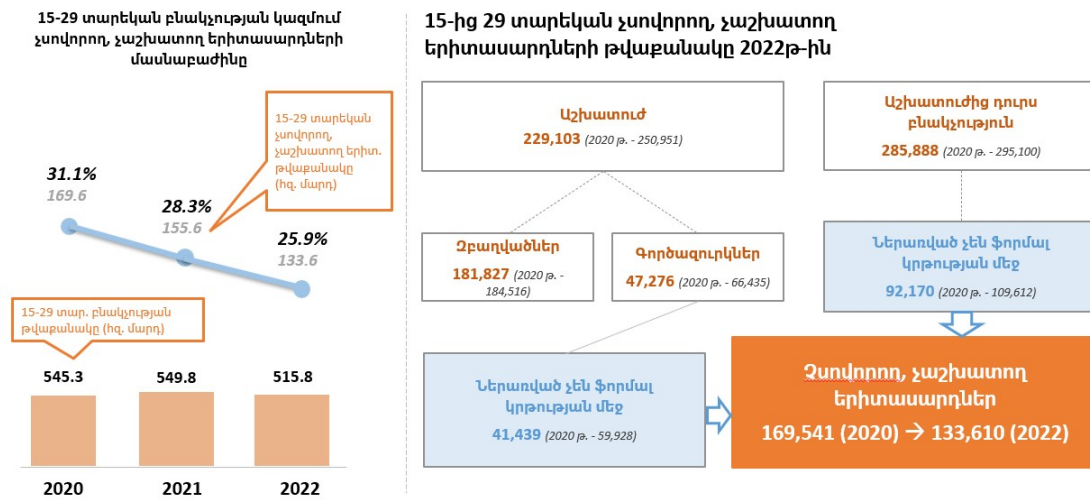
15-29 տարեկան բնակչության կազմում չսովորող, չաշխատող երիտասարդների մասնաբաժինը

15-29 տարեկան չսովորող, չաշխատող երիտ. թվաքանակը (հզ. մարդ)

31.1%
169.6

28.3%
155.6

25.9%
133.6

15-29 տար. բնակչության թվաքանակը (հզ. մարդ)

545.3

549.8

515.8

2020

2021

2022

15-ից 29 տարեկան չսովորող, չաշխատող երիտասարդների թվաքանակը 2022թ-ին

Աշխատուժ
229,103 (2020 թ. - 250,951)

Աշխատուժից դուրս բնակչություն
285,888 (2020 թ. - 295,100)

Զբաղվածներ
181,827 (2020 թ. - 184,516)

Գործազուրկներ
47,276 (2020 թ. - 66,435)

Ներառված չեն ֆորմալ կրթության մեջ
92,170 (2020 թ. - 109,612)

Ներառված չեն ֆորմալ կրթության մեջ
41,439 (2020 թ. - 59,928)

Չսովորող, չաշխատող երիտասարդներ
169,541 (2020) → 133,610 (2022)